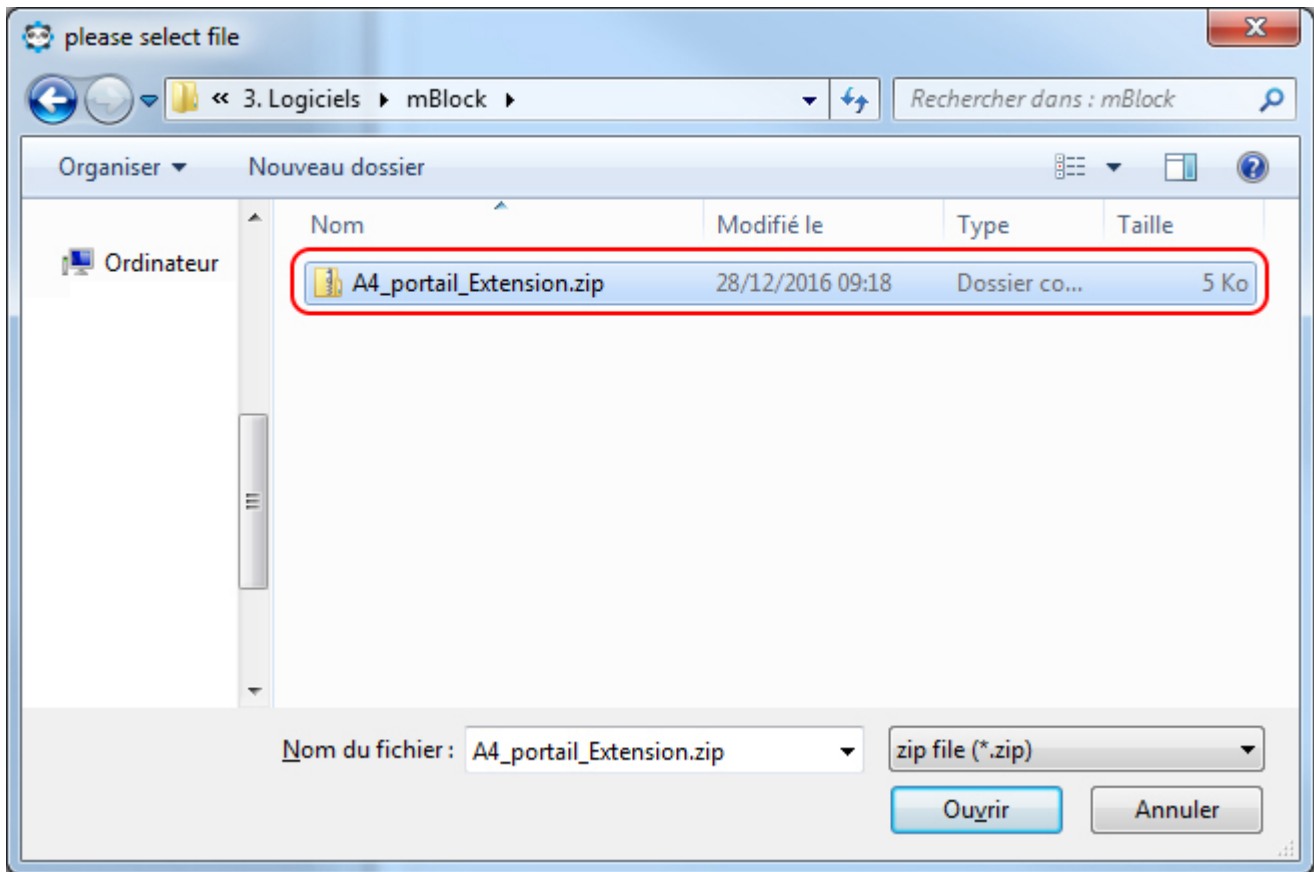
please select file

« 3. Logiciels ▸ mBlock ▸

Rechercher dans : mBlock

Organiser ▾ Nouveau dossier

Ordinateur

| Nom | Modifié le | Type | Taille |
|---|---|---|---|
| A4_portail_Extension.zip | 28/12/2016 09:18 | Dossier co... | 5 Ko |

Nom du fichier : A4_portail_Extension.zip

zip file (*.zip)

Ouvrir Annuler